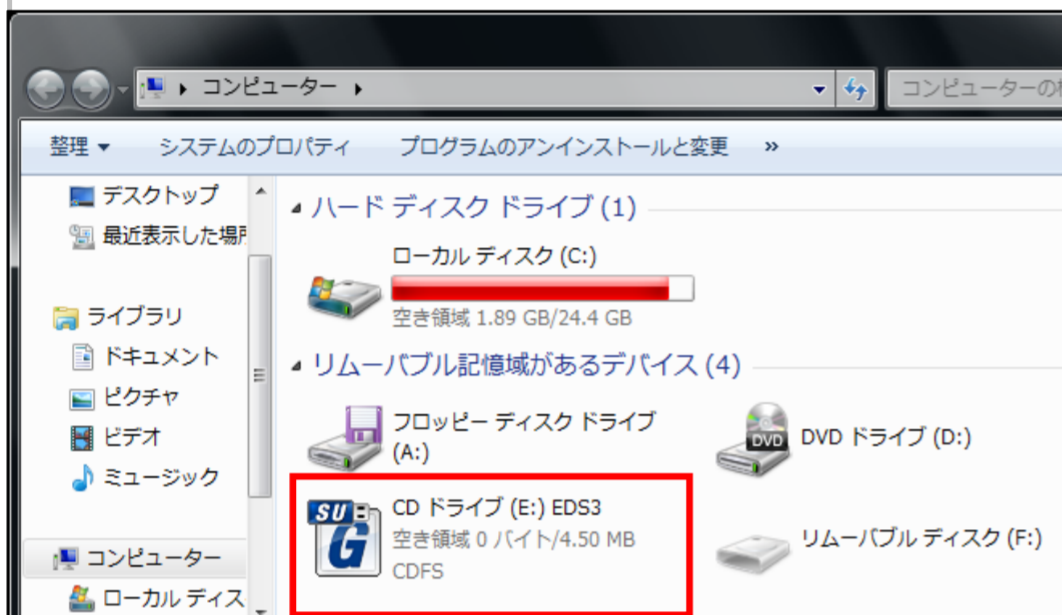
▸ コンピューター ▸

コンピューターの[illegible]

整理 ▾ システムのプロパティ プログラムのアンインストールと変更 »

デスクトップ
最近表示した場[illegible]

ライブラリ
ドキュメント
ピクチャ
ビデオ
ミュージック

コンピューター
ローカル ディス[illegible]

ハード ディスク ドライブ (1)

ローカル ディスク (C:)
空き領域 1.89 GB/24.4 GB

リムーバブル記憶域があるデバイス (4)

フロッピー ディスク ドライブ (A:)

DVD
DVD ドライブ (D:)

SUB G
CD ドライブ (E:) EDS3
空き領域 0 バイト/4.50 MB
CDFS

リムーバブル ディスク (F:)